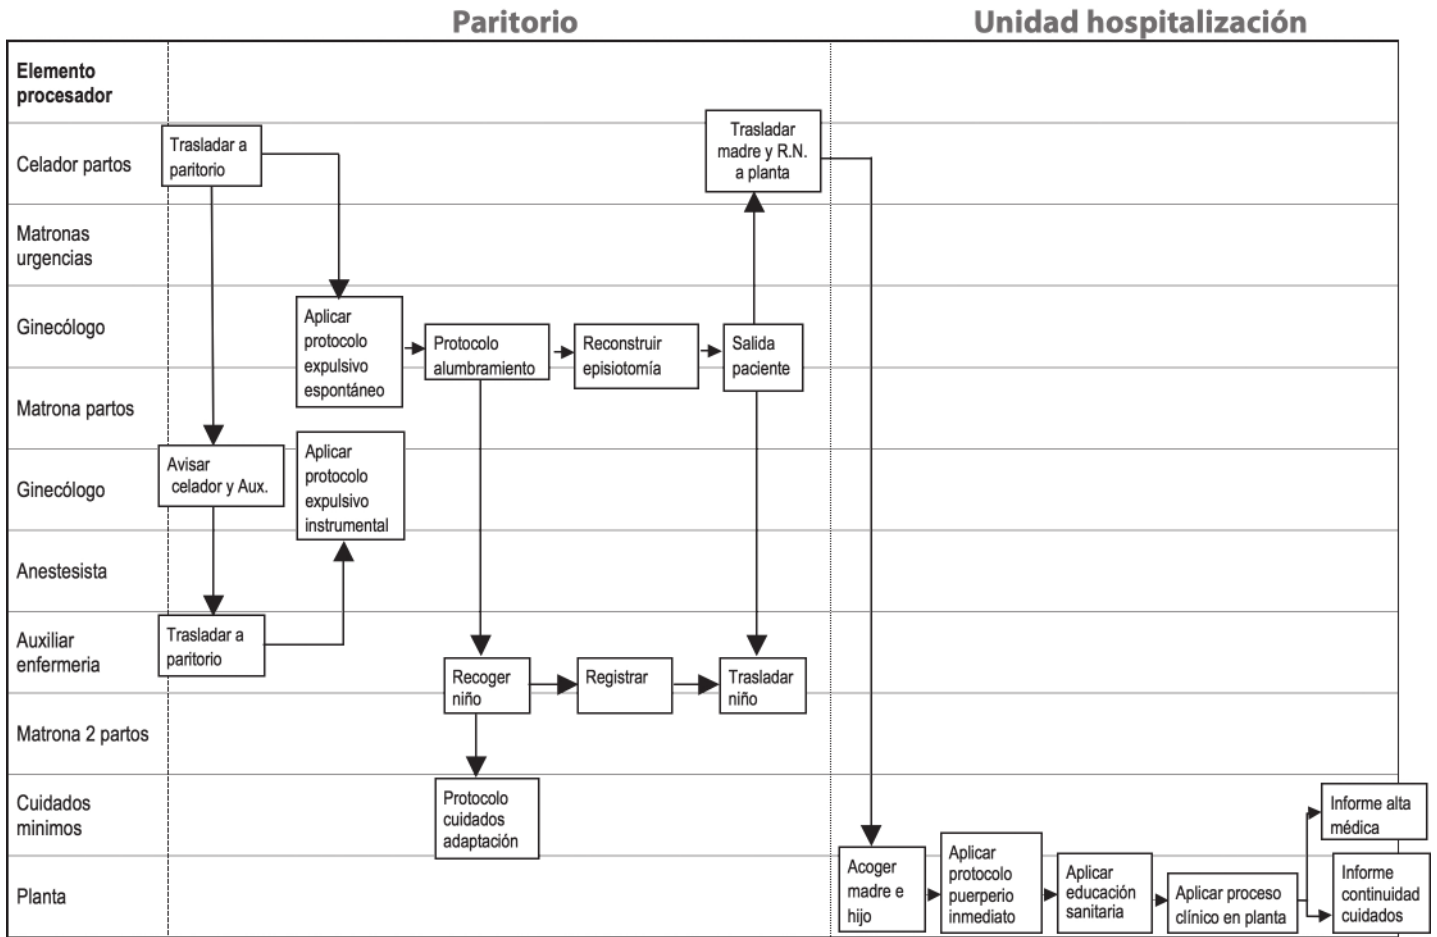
Paritorio

Unidad hospitalización

Elemento procesador

Celador partos

Matronas urgencias

Ginecólogo

Matrona partos

Ginecólogo

Anestesista

Auxiliar enfermeria

Matrona 2 partos

Cuidados minimos

Planta

Trasladar a paritorio

Trasladar madre y R.N. a planta

Aplicar protocolo expulsivo espontáneo

Protocolo alumbramiento

Reconstruir episiotomía

Salida paciente

Avisar celador y Aux.

Aplicar protocolo expulsivo instrumental

Trasladar a paritorio

Recoger niño

Registrar

Trasladar niño

Protocolo cuidados adaptación

Acoger madre e hijo

Aplicar protocolo puerperio inmediato

Aplicar educación sanitaria

Aplicar proceso clínico en planta

Informe alta médica

Informe continuidad cuidados